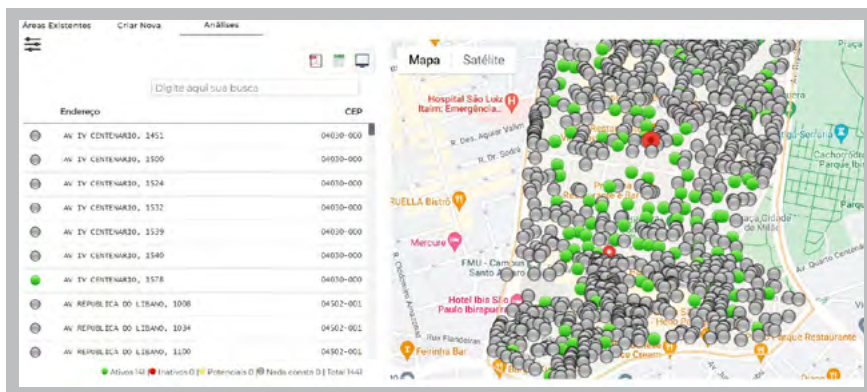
Áreas Existentes Criar Nova Análises

Digite aqui sua busca

| Endereço | CEP |
|---|---|
| AV IV CENTENARIO, 1451 | 04030-000 |
| AV IV CENTENARIO, 1500 | 04030-000 |
| AV IV CENTENARIO, 1524 | 04030-000 |
| AV IV CENTENARIO, 1532 | 04030-000 |
| AV IV CENTENARIO, 1539 | 04030-000 |
| AV IV CENTENARIO, 1540 | 04030-000 |
| AV IV CENTENARIO, 1578 | 04030-000 |
| AV REPUBLICA DO LIBANO, 1008 | 04502-001 |
| AV REPUBLICA DO LIBANO, 1034 | 04502-001 |
| AV REPUBLICA DO LIBANO, 1100 | 04502-001 |

Ativos 141 | Inativos 0 | Potenciais 0 | Nada consta 0 | Total 1441

Mapa Satélite

Hospital São Luiz Itaim: Emergência...
R. Des. Aguiar Valim
R. Dr. Sodré
RUELLA Bistrô
Mercure
FMU - Campus Santo Amaro
Hotel Ibis São Paulo Ibirapuera
R. Clodomiro Amazonas
Rua Pandiá Calógeras
Ferreira Bar
Parque Restaurante
Praça Cidade de Milão
Cachorródromo Parque Ibira...
Av. Quarto Centenário
Sorveteria